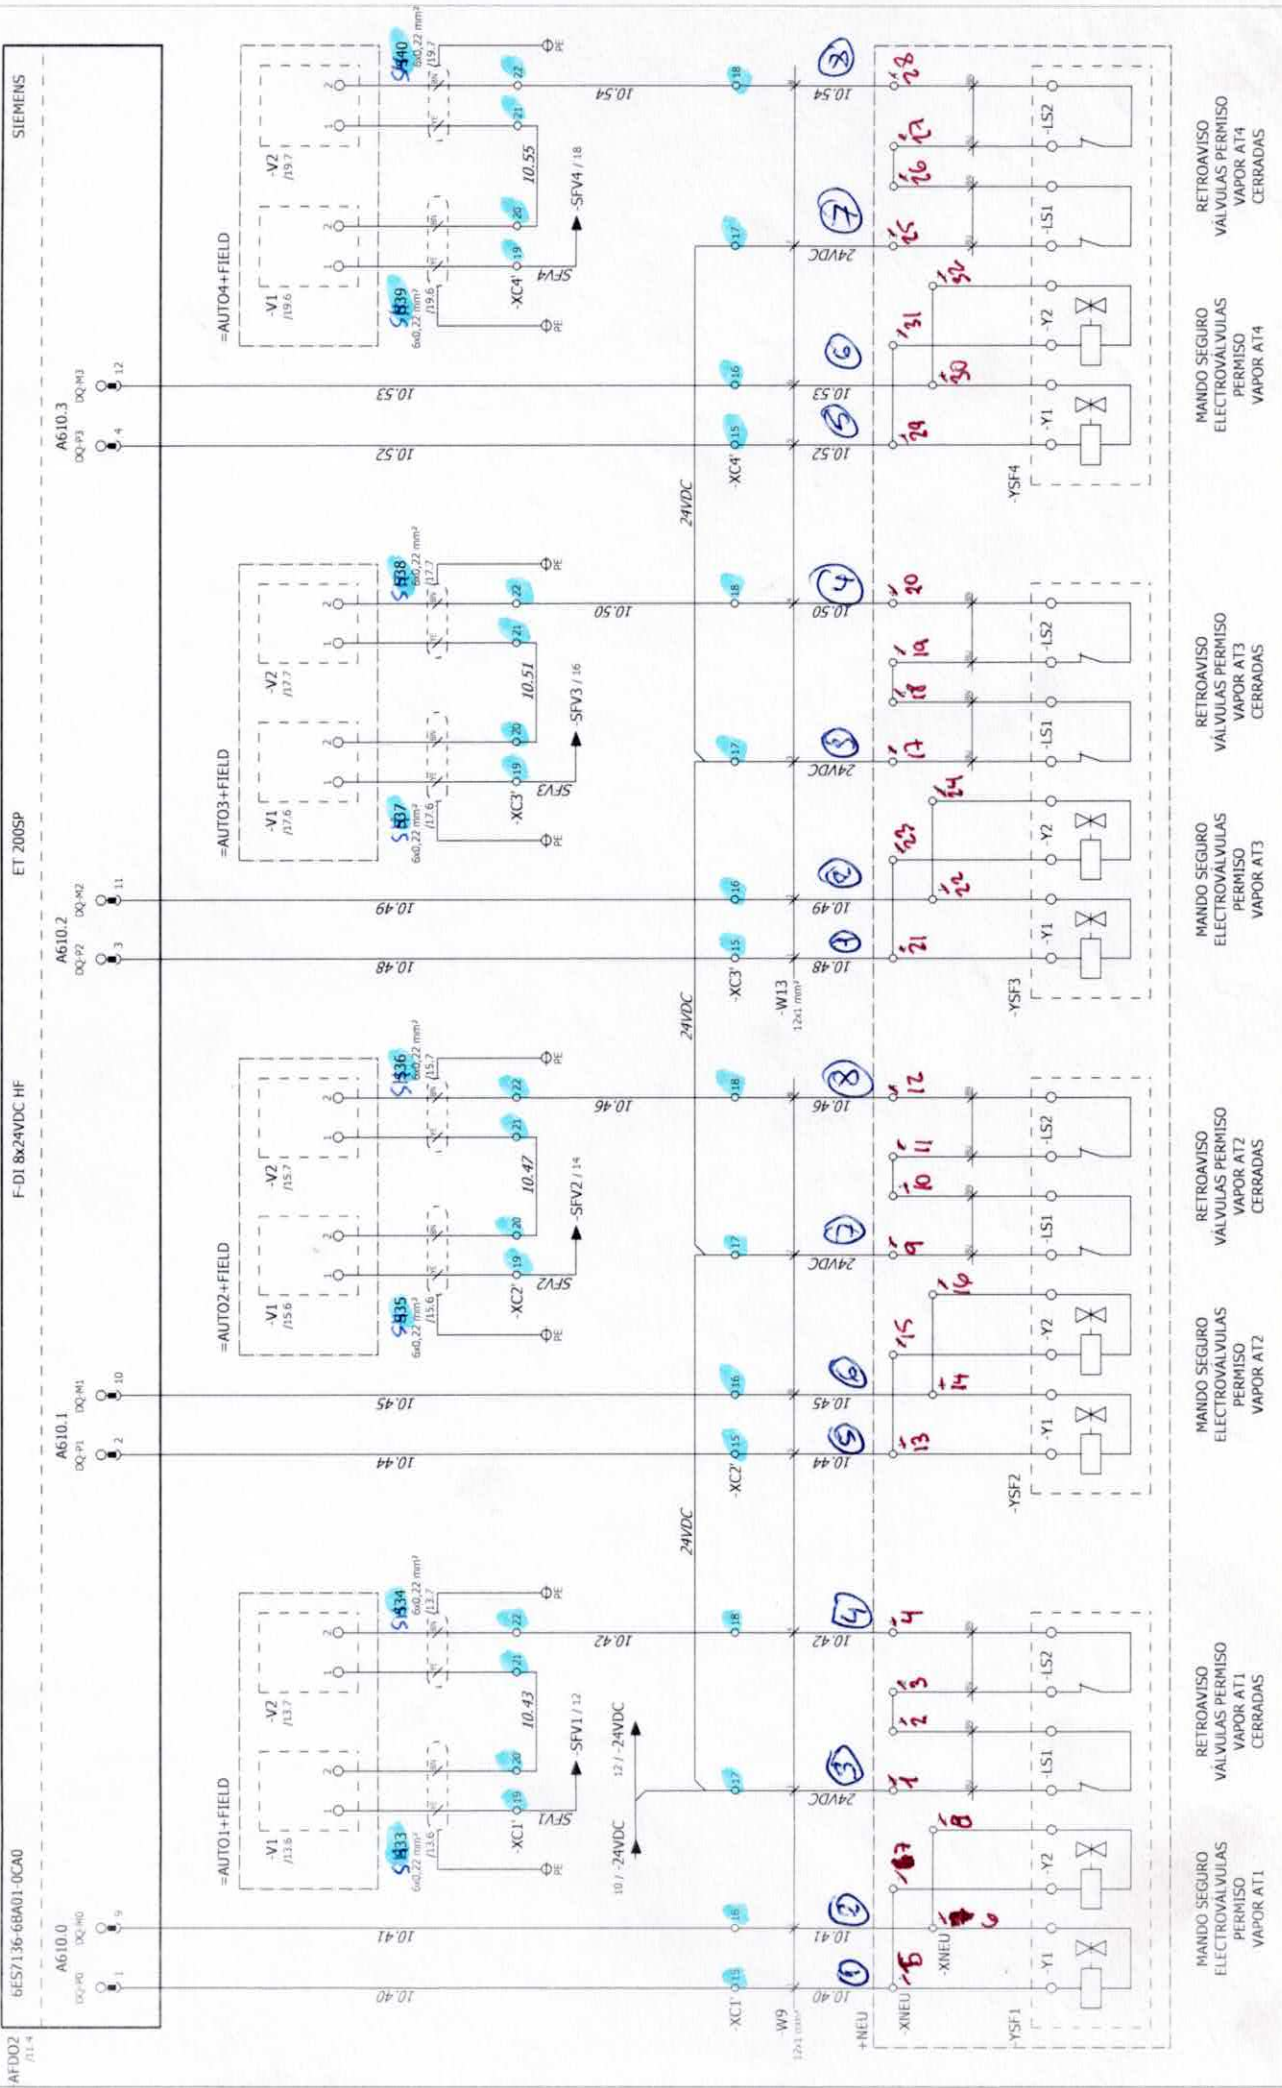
SIEMENS

ET 200SP

F-DI 8x24VDC HF

6ES7136-6BA01-0CA0

AFDO2
/11.4

A610.0
DQ-P0 1
DQ-M0 9

A610.1
DQ-P1 2
DQ-M1 10

A610.2
DQ-P2 3
DQ-M2 11

A610.3
DQ-P3 4
DQ-M3 12

=AUTO1+FIELD
-V1 /13.6
-V2 /13.7
S433 6x0,22 mm² /13.6
S434 6x0,22 mm² /13.7
-XC1' 19 20 21 22
SFV1
-SFV1 / 12
10.43
10.42
PE

=AUTO2+FIELD
-V1 /15.6
-V2 /15.7
S435 6x0,22 mm² /15.6
S436 6x0,22 mm² /15.7
-XC2' 19 20 21 22
SFV2
-SFV2 / 14
10.47
10.46
PE

=AUTO3+FIELD
-V1 /17.6
-V2 /17.7
S437 6x0,22 mm² /17.6
S438 6x0,22 mm² /17.7
-XC3' 19 20 21 22
SFV3
-SFV3 / 16
10.51
10.50
PE

=AUTO4+FIELD
-V1 /19.6
-V2 /19.7
S439 6x0,22 mm² /19.6
S440 6x0,22 mm² /19.7
-XC4' 19 20 21 22
SFV4
-SFV4 / 18
10.55
10.54
PE

10 / -24VDC
12 / -24VDC

10.40 10.41 10.44 10.45 10.48 10.49 10.52 10.53

-XC1' 15 16 17 18
-XC2' 15 16 17 18
-XC3' 15 16 17 18
-XC4' 15 16 17 18

24VDC 24VDC 24VDC
24VDC 24VDC 24VDC 24VDC

-W9 12x1 mm²
-W13 12x1 mm²
+NEU
-XNEU
-XNEU

10.40 10.41 24VDC 10.42
10.44 10.45 24VDC 10.46
10.48 10.49 24VDC 10.50
10.52 10.53 24VDC 10.54

1 2 3 4 5 6 7 8
1 2 3 4 5 6 7 8

5 6 7 8 1 2 3 4 9 10 11 12 13 14 15 16 17 18 19 20 21 22 23 24 25 26 27 28 29 30 31 32

-YSF1 -YSF2 -YSF3 -YSF4
-Y1 -Y2 -LS1 -LS2

MANDO SEGURO ELECTROVÁLVULAS PERMISO VAPOR AT1
RETROAVISO VÁLVULAS PERMISO VAPOR AT1 CERRADAS
MANDO SEGURO ELECTROVÁLVULAS PERMISO VAPOR AT2
RETROAVISO VÁLVULAS PERMISO VAPOR AT2 CERRADAS
MANDO SEGURO ELECTROVÁLVULAS PERMISO VAPOR AT3
RETROAVISO VÁLVULAS PERMISO VAPOR AT3 CERRADAS
MANDO SEGURO ELECTROVÁLVULAS PERMISO VAPOR AT4
RETROAVISO VÁLVULAS PERMISO VAPOR AT4 CERRADAS